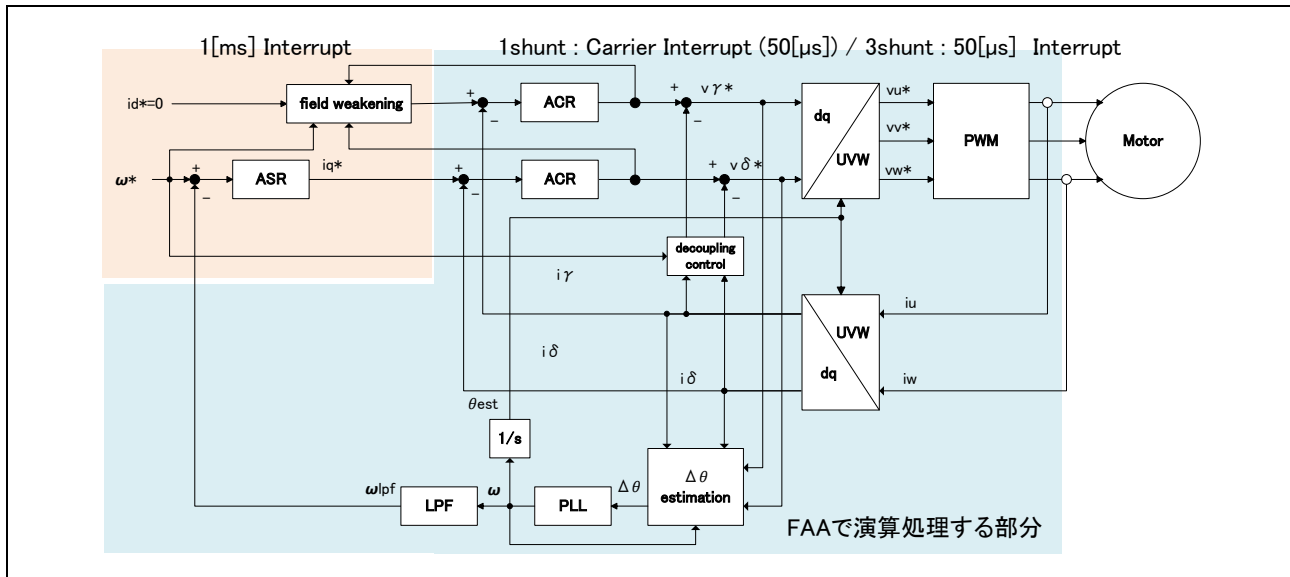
1[ms] Interrupt

1shunt : Carrier Interrupt (50[μs]) / 3shunt : 50[μs] Interrupt

id*=0

field weakening

+

−

ACR

+

vγ*

−

dq

UVW

vu*

vv*

vw*

PWM

Motor

ω*

+

−

ASR

iq*

+

−

ACR

+

vδ*

−

decoupling control

iγ

UVW

dq

iu

iw

iδ

iδ

θest

1/s

Δθ

Δθ estimation

ωlpf

LPF

ω

PLL

FAAで演算処理する部分